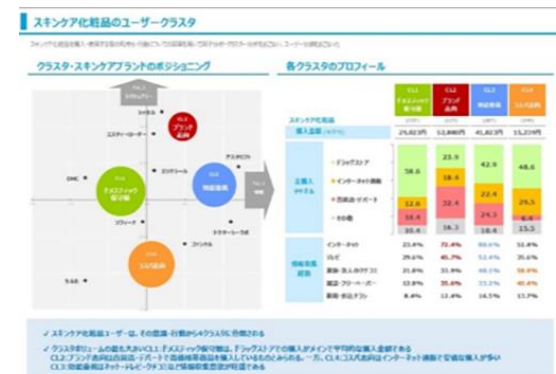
スキンケア化粧品のユーザークラスタ

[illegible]

クラスタ・スキンケアブランドのポジショニング

各クラスタのプロフィール

CL2 ブランド志向

ナチュラル

シャネル

エスティーローダー

エリクシール

アスタリフト

DHC

CL1 ナチュラル 安心派

CL3 効能重視

ファンケル

ドクターシーラボ

オルビス

CL4 コスパ志向

ちふれ

| | CL1 ナチュラル 安心派 | CL2 ブランド志向 | CL3 効能重視 | CL4 コスパ志向 |
|---|---|---|---|---|
| スキンケア化粧品 購入金額 | 29,023円 | 52,846円 | 41,403円 | 15,239円 |
| ドラッグストア | 58.6 | 23.9 | 42.9 | 48.6 |
| インターネット通販 | | 18.6 | | |
| 百貨店・デパート | 12.8 | 32.4 | 22.4 | 29.5 |
| その他 | 18.4 | | 24.3 | 6.4 |
| | 10.4 | 16.3 | 16.4 | 15.5 |
| インターネット | 23.4% | 72.4% | 80.6% | 51.8% |
| テレビ | 29.6% | 45.7% | 52.4% | 35.6% |
| 雑誌・友人のクチコミ | 21.8% | 31.9% | 48.1% | 38.9% |
| 雑誌・フリーペーパー | 12.8% | 35.6% | 33.2% | 40.4% |
| 家族・友達クチコミ | 8.4% | 13.4% | 14.5% | 13.7% |

✓ スキンケア化粧品ユーザーは、その価値・行動から4クラスタに分類される

✓ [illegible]
CL2:ブランド志向は百貨店・デパートで高価格帯商品を購入しているものとみられる。一方、CL4:コスパ志向はインターネット通販で安価な購入が多い
CL3:効能重視は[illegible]